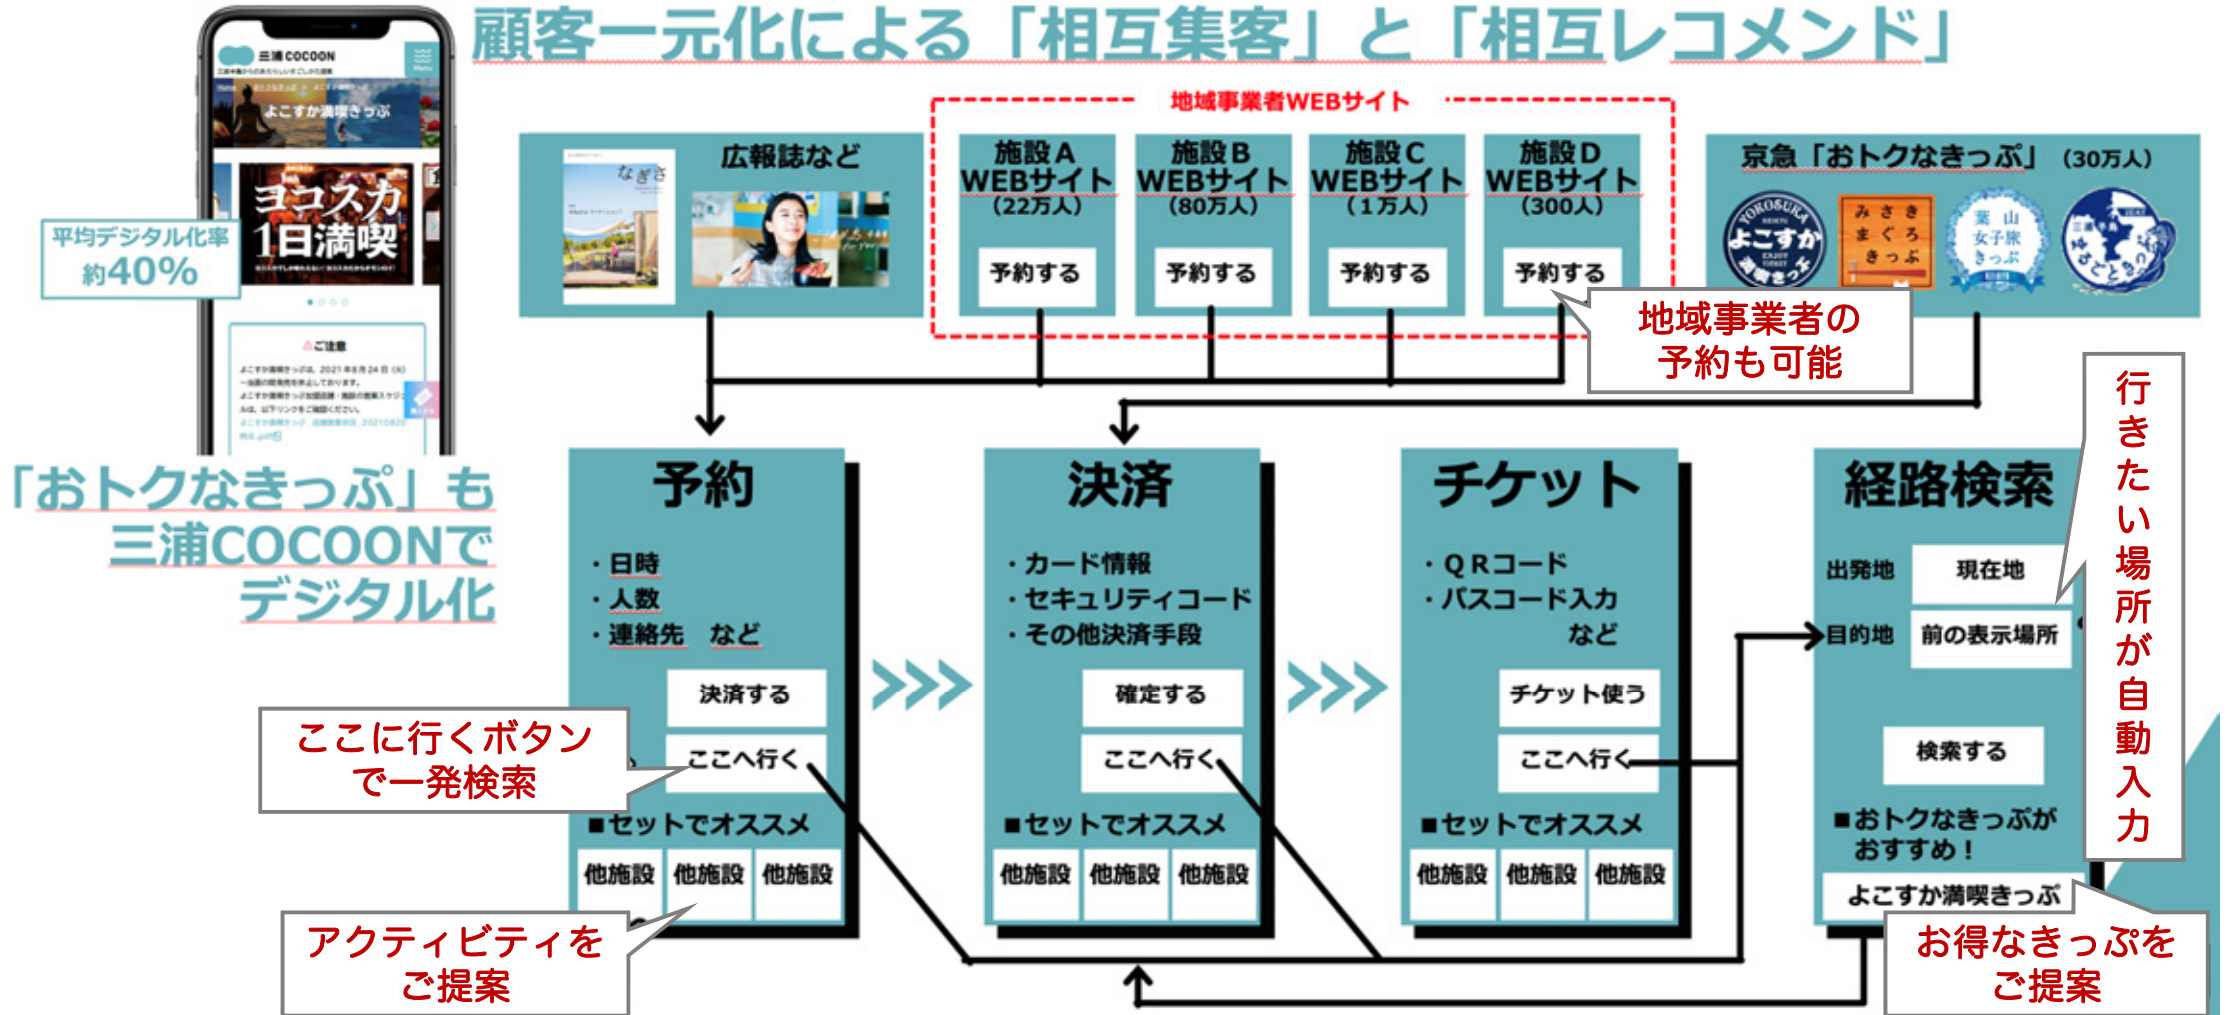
顧客一元化による「相互集客」と「相互レコメンド」

三浦COCOON

よこすか満喫きっぷ

ヨコスカ1日満喫

平均デジタル化率
約40%

ご注意

「おトクなきっぷ」も三浦COCOONでデジタル化

地域事業者WEBサイト

広報誌など

なぎさ

施設A WEBサイト（22万人）
予約する

施設B WEBサイト（80万人）
予約する

施設C WEBサイト（1万人）
予約する

施設D WEBサイト（300人）
予約する

京急「おトクなきっぷ」（30万人）

よこすか

みさきまぐろきっぷ

葉山女子旅きっぷ

地域事業者の予約も可能

行きたい場所が自動入力

予約
・日時
・人数
・連絡先　など
決済する
ここへ行く
■セットでオススメ
他施設　他施設　他施設

決済
・カード情報
・セキュリティコード
・その他決済手段
確定する
ここへ行く
■セットでオススメ
他施設　他施設　他施設

チケット
・QRコード
・パスコード入力
など
チケット使う
ここへ行く
■セットでオススメ
他施設　他施設　他施設

経路検索
出発地　現在地
目的地　前の表示場所
検索する
■おトクなきっぷがおすすめ！
よこすか満喫きっぷ

ここに行くボタンで一発検索

アクティビティをご提案

お得なきっぷをご提案